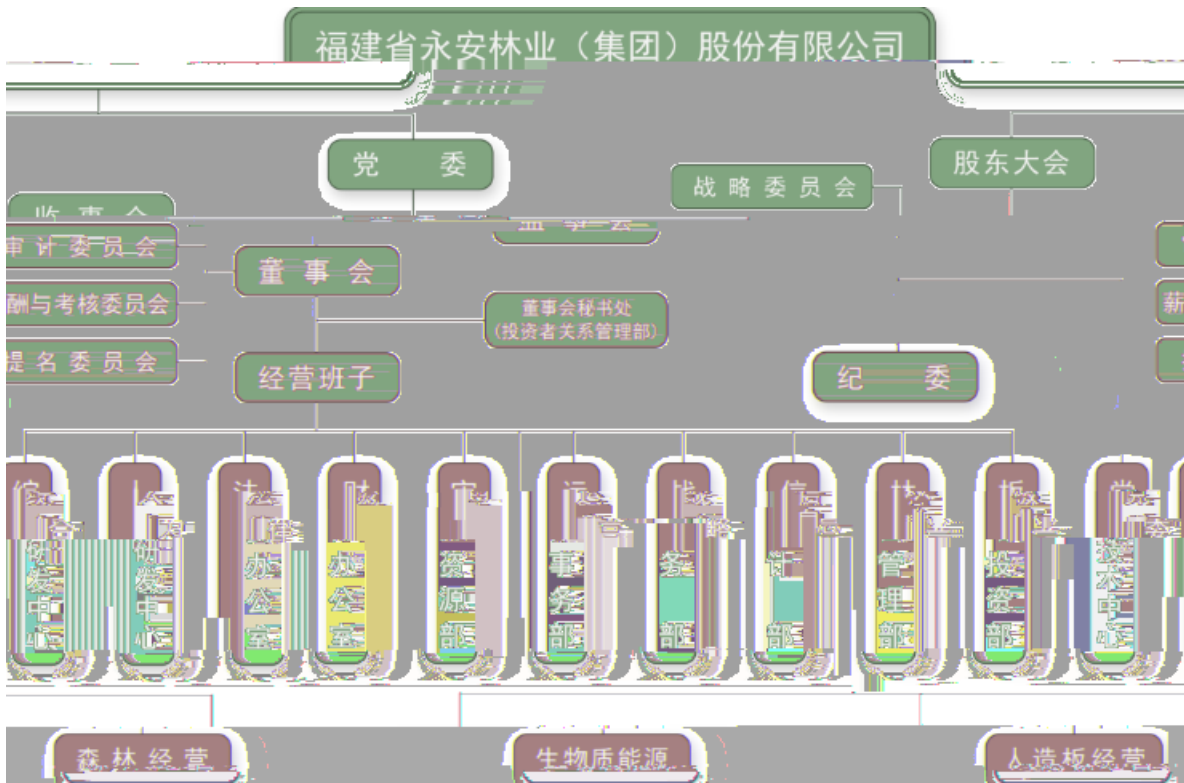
福建省永安林业（集团）股份有限公司

党　委

股东大会

战略委员会

监事会

审计委员会

董事会

酬与考核委员会

董事会秘书处
(投资者关系管理部)

提名委员会

经营班子

纪　委

新

森林经营

生物质能源

人造板经营